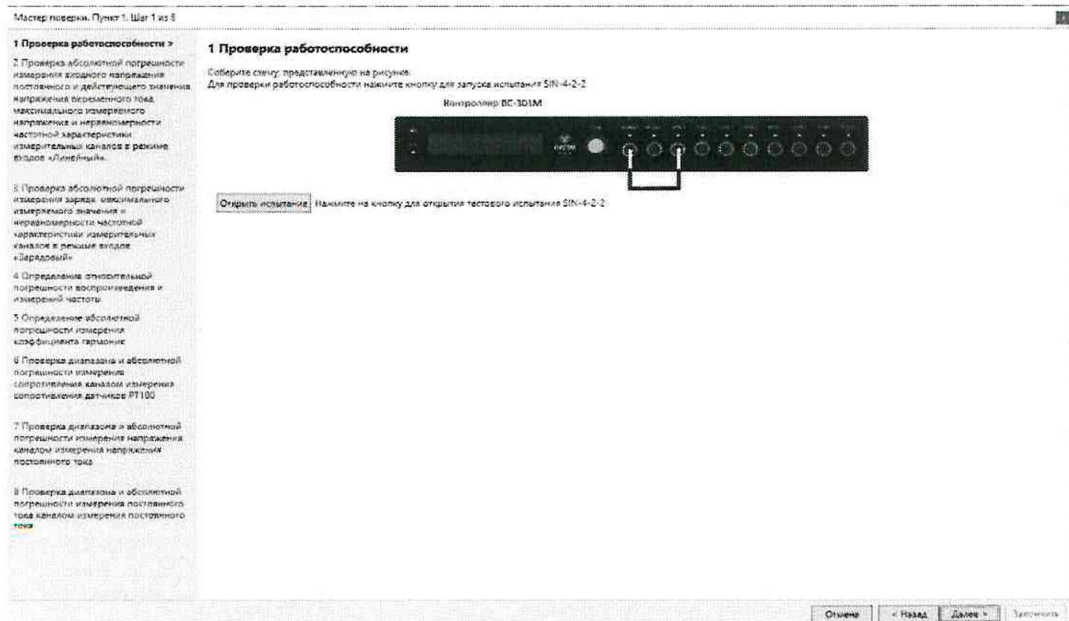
Мастер поверки. Пункт 1. Шаг 1 из 8

1 Проверка работоспособности >

2 Проверка абсолютной погрешности измерения входного напряжения постоянного и действующего значения напряжения переменного тока, максимального измеряемого напряжения и неравномерности частотной характеристики измерительных каналов в режиме входов «Линейный».

3 Проверка абсолютной погрешности измерения заряда, максимального измеряемого значения и неравномерности частотной характеристики измерительных каналов в режиме входов «Зарядовый»

4 Определение относительной погрешности воспроизведения и измерений частоты

5 Определение абсолютной погрешности измерения коэффициента гармоник

6 Проверка диапазона и абсолютной погрешности измерения сопротивления каналом измерения сопротивления датчиков PT100

7 Проверка диапазона и абсолютной погрешности измерения напряжения каналом измерения напряжения постоянного тока

8 Проверка диапазона и абсолютной погрешности измерения постоянного тока каналом измерения постоянного тока

1 Проверка работоспособности

Соберите схему, представленную на рисунке.
Для проверки работоспособности нажмите кнопку для запуска испытания SIN-4-2-2

Контроллер ВС-301М

Открыть испытание Нажмите на кнопку для открытия тестового испытания SIN-4-2-2

Отмена < Назад Далее > Завершить